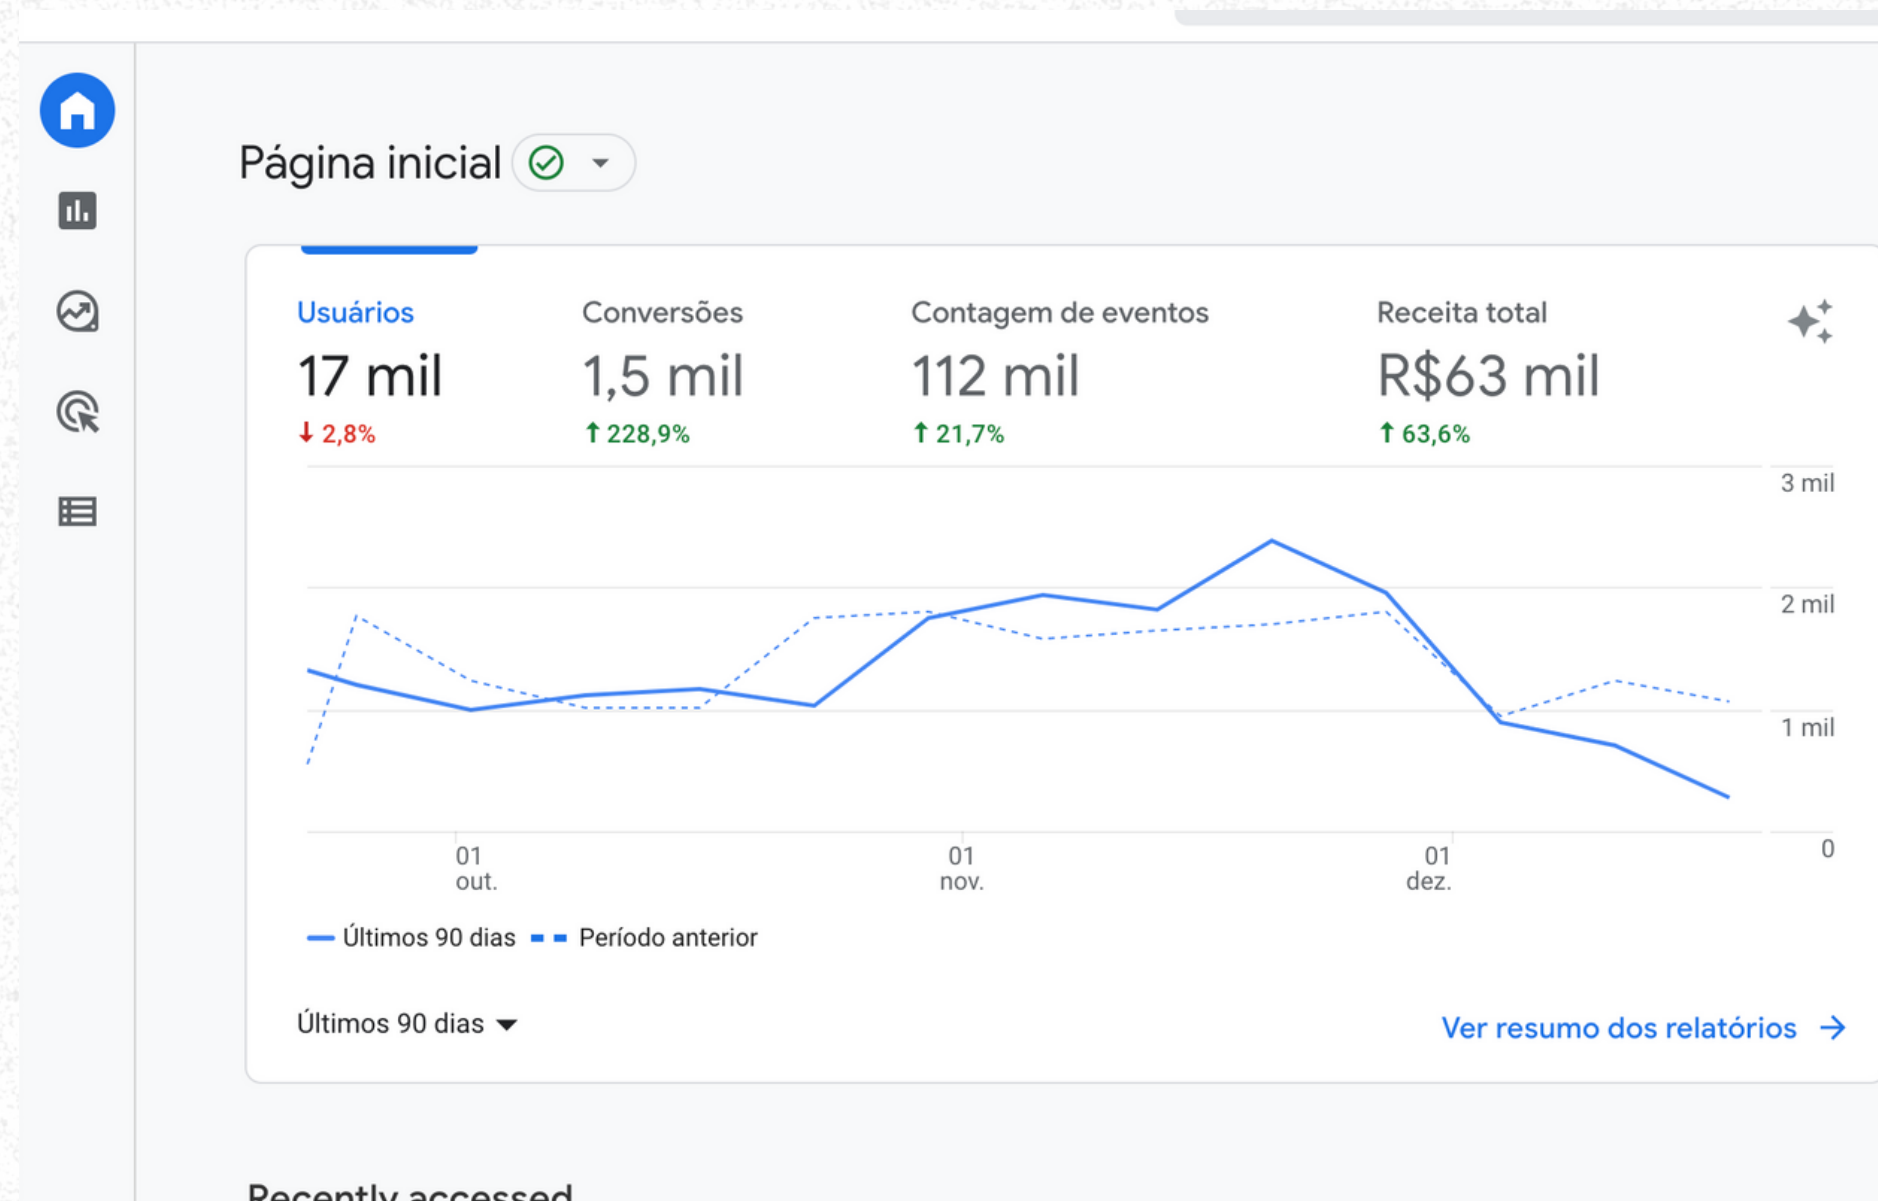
Página inicial

Usuários
17 mil
↓ 2,8%

Conversões
1,5 mil
↑ 228,9%

Contagem de eventos
112 mil
↑ 21,7%

Receita total
R$63 mil
↑ 63,6%

3 mil
2 mil
1 mil
0

01 out.
01 nov.
01 dez.

Últimos 90 dias
Período anterior

Últimos 90 dias

Ver resumo dos relatórios →

Recently accessed